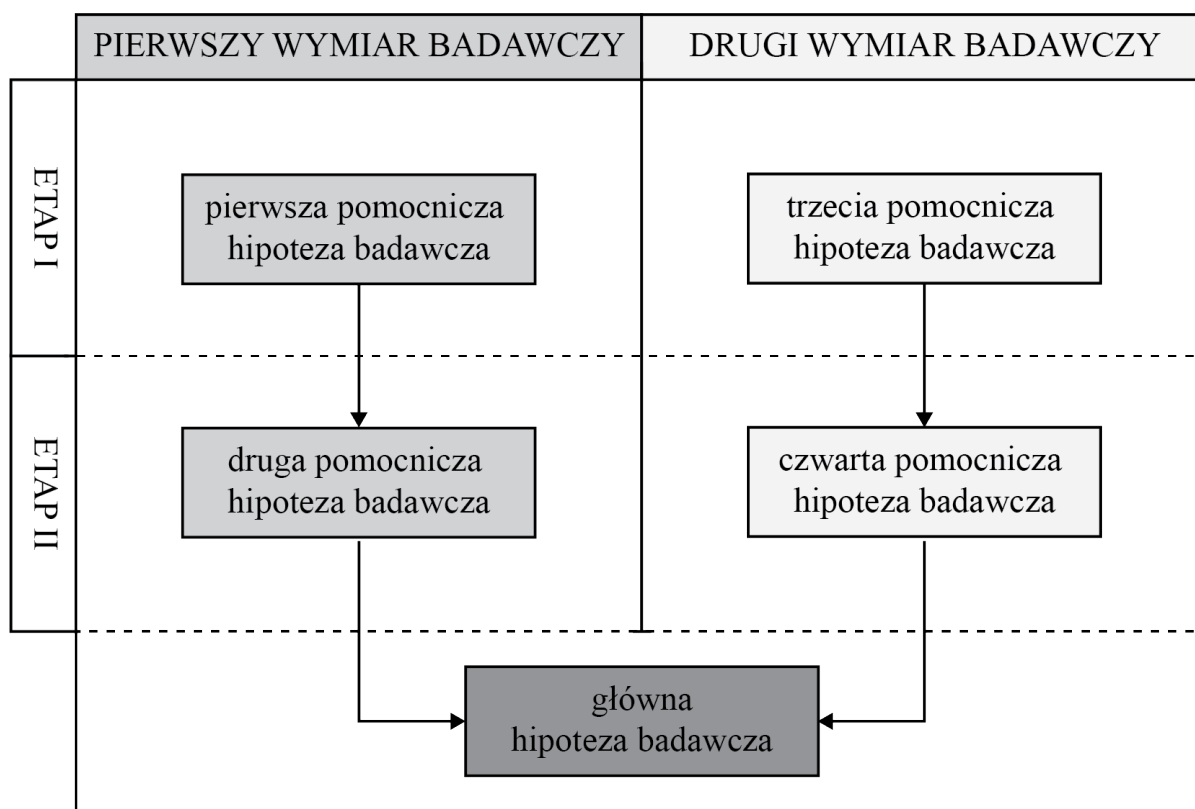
PIERWSZY WYMIAR BADAWCZY

DRUGI WYMIAR BADAWCZY

ETAP I

pierwsza pomocnicza hipoteza badawcza

trzecia pomocnicza hipoteza badawcza

ETAP II

druga pomocnicza hipoteza badawcza

czwarta pomocnicza hipoteza badawcza

główna hipoteza badawcza